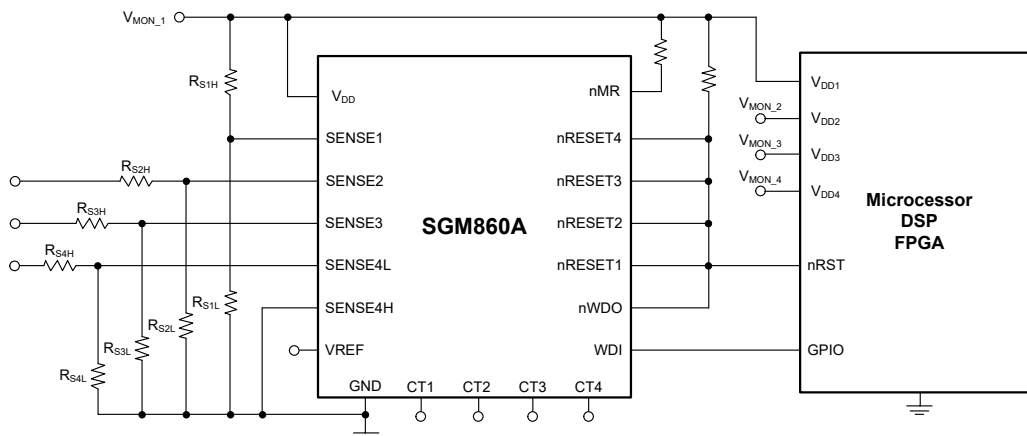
$V_{MON\_1}$

$R_{S1H}$

$R_{S2H}$

$R_{S3H}$

$R_{S4H}$

$R_{S1L}$

$R_{S2L}$

$R_{S3L}$

$R_{S4L}$

$V_{DD}$

SENSE1

SENSE2

SENSE3

SENSE4L

SENSE4H

VREF

GND

CT1

CT2

CT3

CT4

SGM860A

nMR

nRESET4

nRESET3

nRESET2

nRESET1

nWDO

WDI

$V_{DD1}$

$V_{MON\_2}$

$V_{DD2}$

$V_{MON\_3}$

$V_{DD3}$

$V_{MON\_4}$

$V_{DD4}$

nRST

GPIO

Microcessor
DSP
FPGA